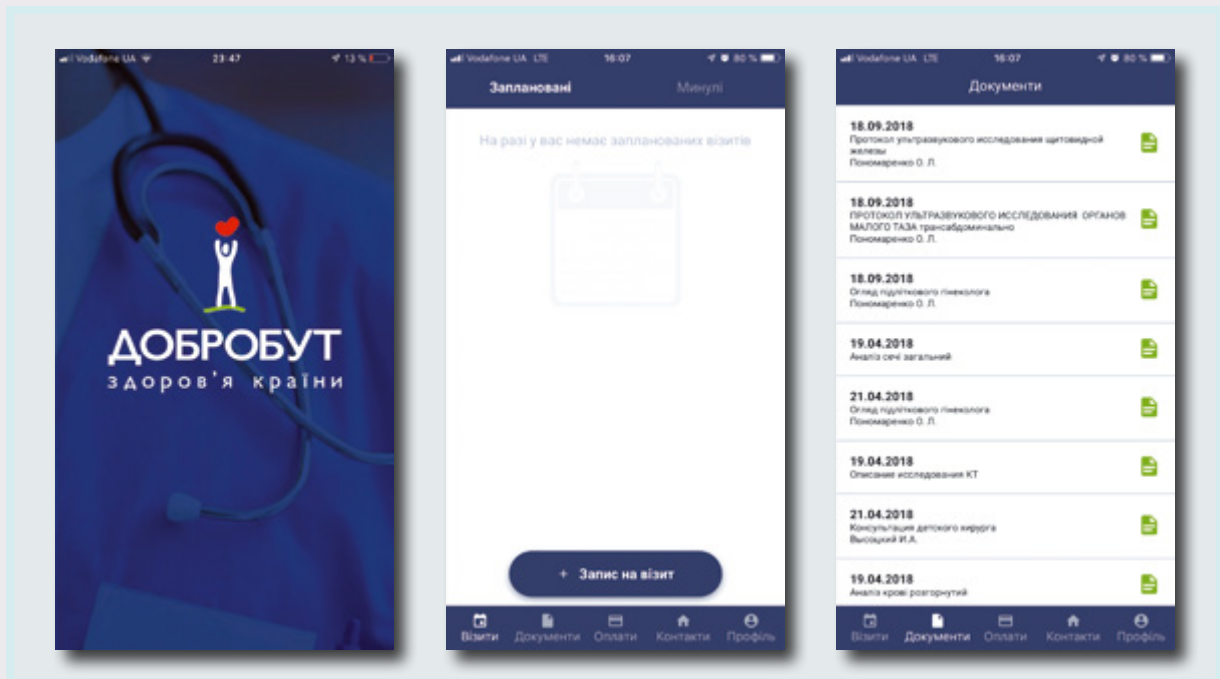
Vodafone UA 23:47 13 %

ДОБРОБУТ
здоров'я країни

Vodafone UA LTE 16:07 80 %

Заплановані Минулі

На разі у вас немає запланованих візитів

+ Запис на візит

Візити Документи Оплати Контакти Профіль

Vodafone UA LTE 16:07 80 %

Документи

18.09.2018
Протокол ультразвукового исследования щитовидной железы
Пономаренко О. Л.

18.09.2018
ПРОТОКОЛ УЛЬТРАЗВУКОВОГО ИССЛЕДОВАНИЯ ОРГАНОВ МАЛОГО ТАЗА трансабдоминально
Пономаренко О. Л.

18.09.2018
Огляд підліткового гінеколога
Пономаренко О. Л.

19.04.2018
Аналіз сечі загальний

21.04.2018
Огляд підліткового гінеколога
Пономаренко О. Л.

19.04.2018
Описание исследования КТ

21.04.2018
Консультация детского хирурга
Высоцкий И.А.

19.04.2018
Аналіз крові розгорнутий

Візити Документи Оплати Контакти Профіль